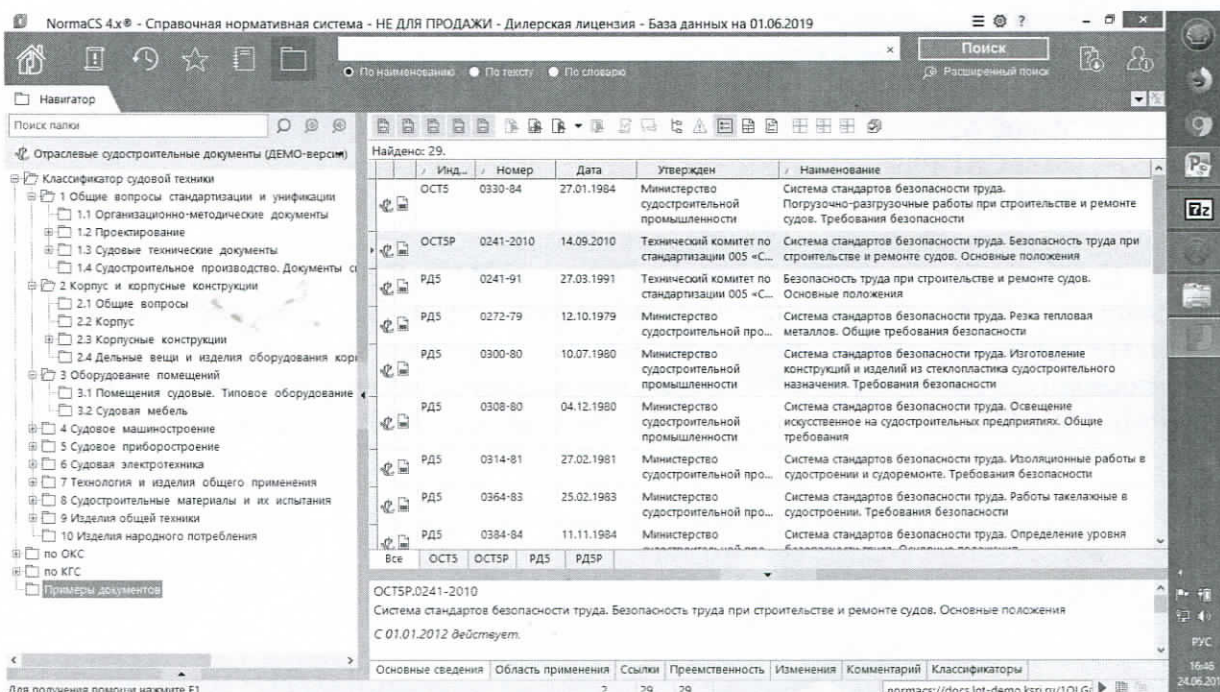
NormaCS 4.x® - Справочная нормативная система - НЕ ДЛЯ ПРОДАЖИ - Дилерская лицензия - База данных на 01.06.2019

Поиск
По наименованию По тексту По словарю
Расширенный поиск

Навигатор

Поиск папки

Отраслевые судостроительные документы (ДЕМО-версия)

Классификатор судовой техники
1 Общие вопросы стандартизации и унификации
1.1 Организационно-методические документы
1.2 Проектирование
1.3 Судовые технические документы
1.4 Судостроительное производство. Документы с
2 Корпус и корпусные конструкции
2.1 Общие вопросы
2.2 Корпус
2.3 Корпусные конструкции
2.4 Дельные вещи и изделия оборудования кор
3 Оборудование помещений
3.1 Помещения судовые. Типовое оборудование
3.2 Судовая мебель
4 Судовое машиностроение
5 Судовое приборостроение
6 Судовая электротехника
7 Технология и изделия общего применения
8 Судостроительные материалы и их испытания
9 Изделия общей техники
10 Изделия народного потребления
по ОКС
по КГС
Примеры документов

Найдено: 29.

| Инд... | Номер | Дата | Утвержден | Наименование |
|---|---|---|---|---|
| ОСТ5 | 0330-84 | 27.01.1984 | Министерство судостроительной промышленности | Система стандартов безопасности труда. Погрузочно-разгрузочные работы при строительстве и ремонте судов. Требования безопасности |
| ОСТ5Р | 0241-2010 | 14.09.2010 | Технический комитет по стандартизации 005 «С... | Система стандартов безопасности труда. Безопасность труда при строительстве и ремонте судов. Основные положения |
| РД5 | 0241-91 | 27.03.1991 | Технический комитет по стандартизации 005 «С... | Безопасность труда при строительстве и ремонте судов. Основные положения |
| РД5 | 0272-79 | 12.10.1979 | Министерство судостроительной про... | Система стандартов безопасности труда. Резка тепловая металлов. Общие требования безопасности |
| РД5 | 0300-80 | 10.07.1980 | Министерство судостроительной промышленности | Система стандартов безопасности труда. Изготовление конструкций и изделий из стеклопластика судостроительного назначения. Требования безопасности |
| РД5 | 0308-80 | 04.12.1980 | Министерство судостроительной промышленности | Система стандартов безопасности труда. Освещение искусственное на судостроительных предприятиях. Общие требования |
| РД5 | 0314-81 | 27.02.1981 | Министерство судостроительной про... | Система стандартов безопасности труда. Изоляционные работы в судостроении и судоремонте. Требования безопасности |
| РД5 | 0364-83 | 25.02.1983 | Министерство судостроительной про... | Система стандартов безопасности труда. Работы такелажные в судостроении. Требования безопасности |
| РД5 | 0384-84 | 11.11.1984 | Министерство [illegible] | Система стандартов безопасности труда. Определение уровня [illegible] |

Все ОСТ5 ОСТ5Р РД5 РД5Р

ОСТ5Р.0241-2010
Система стандартов безопасности труда. Безопасность труда при строительстве и ремонте судов. Основные положения

С 01.01.2012 действует.

Основные сведения Область применения Ссылки Преемственность Изменения Комментарий Классификаторы

Для получения помощи нажмите F1 2 29 29 normacs://docs.lot-demo.ksri.ru/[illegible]

РУС 16:46 24.06.201